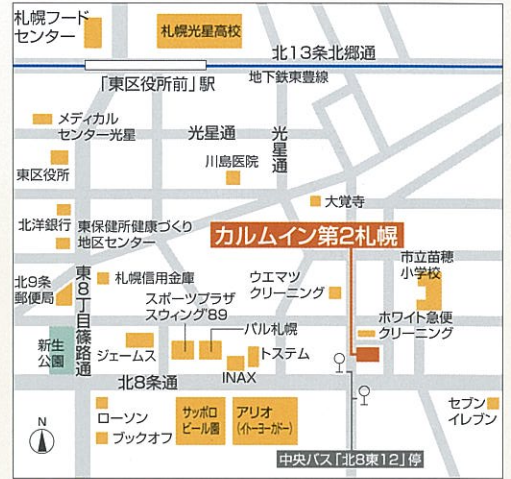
札幌フード センター

札幌光星高校

北13条北郷通

「東区役所前」駅

地下鉄東豊線

メディカル センター光星

光星通

光星通

川島医院

東区役所

大覚寺

北洋銀行

東保健所健康づくり 地区センター

カルムイン第2札幌

北9条 郵便局

東8丁目篠路通

札幌信用金庫

ウエマツ クリーニング

市立苗穂 小学校

スポーツプラザ スウィング'89

パル札幌

ホワイト急便 クリーニング

新生 公園

ジェームス

トステム

INAX

北8条通

ローソン

サッポロ ビール園

アリオ (イトーヨーカドー)

セブン イレブン

ブックオフ

N

中央バス「北8東12」停